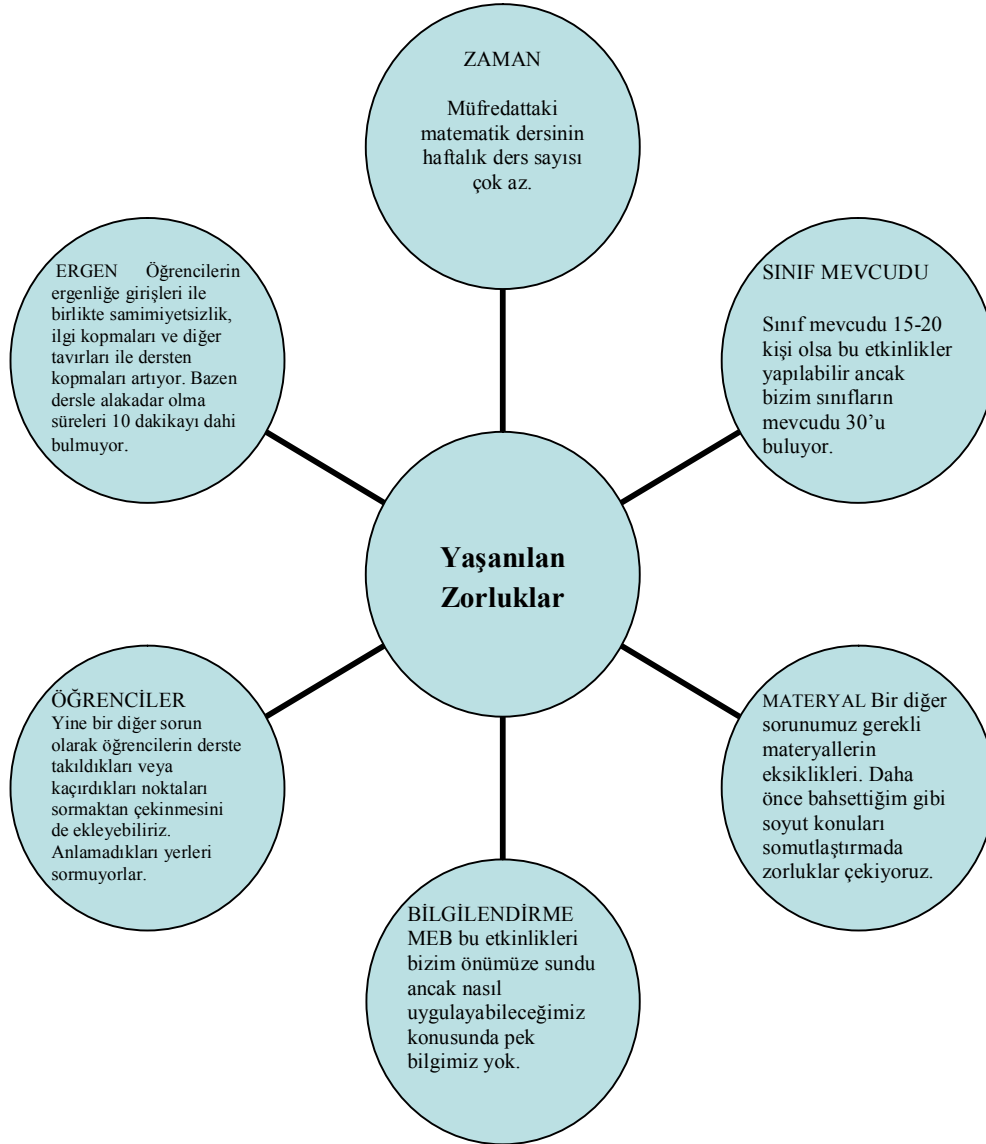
ZAMAN

Müfredattaki matematik dersinin haftalık ders sayısı çok az.

ERGEN Öğrencilerin ergenliğe girişleri ile birlikte samimiyetsizlik, ilgi kopmaları ve diğer tavırları ile dersten kopmaları artıyor. Bazen dersle alakadar olma süreleri 10 dakikayı dahi bulmuyor.

SINIF MEVCUDU

Sınıf mevcudu 15-20 kişi olsa bu etkinlikler yapılabilir ancak bizim sınıfların mevcudu 30'u buluyor.

Yaşanılan Zorluklar

ÖĞRENCİLER
Yine bir diğer sorun olarak öğrencilerin derste takıldıkları veya kaçırdıkları noktaları sormaktan çekinmesini de ekleyebiliriz. Anlamadıkları yerleri sormuyorlar.

MATERYAL Bir diğer sorunumuz gerekli materyallerin eksiklikleri. Daha önce bahsettiğim gibi soyut konuları somutlaştırmada zorluklar çekiyoruz.

BİLGİLENDİRME
MEB bu etkinlikleri bizim önümüze sundu ancak nasıl uygulayabileceğimiz konusunda pek bilgimiz yok.